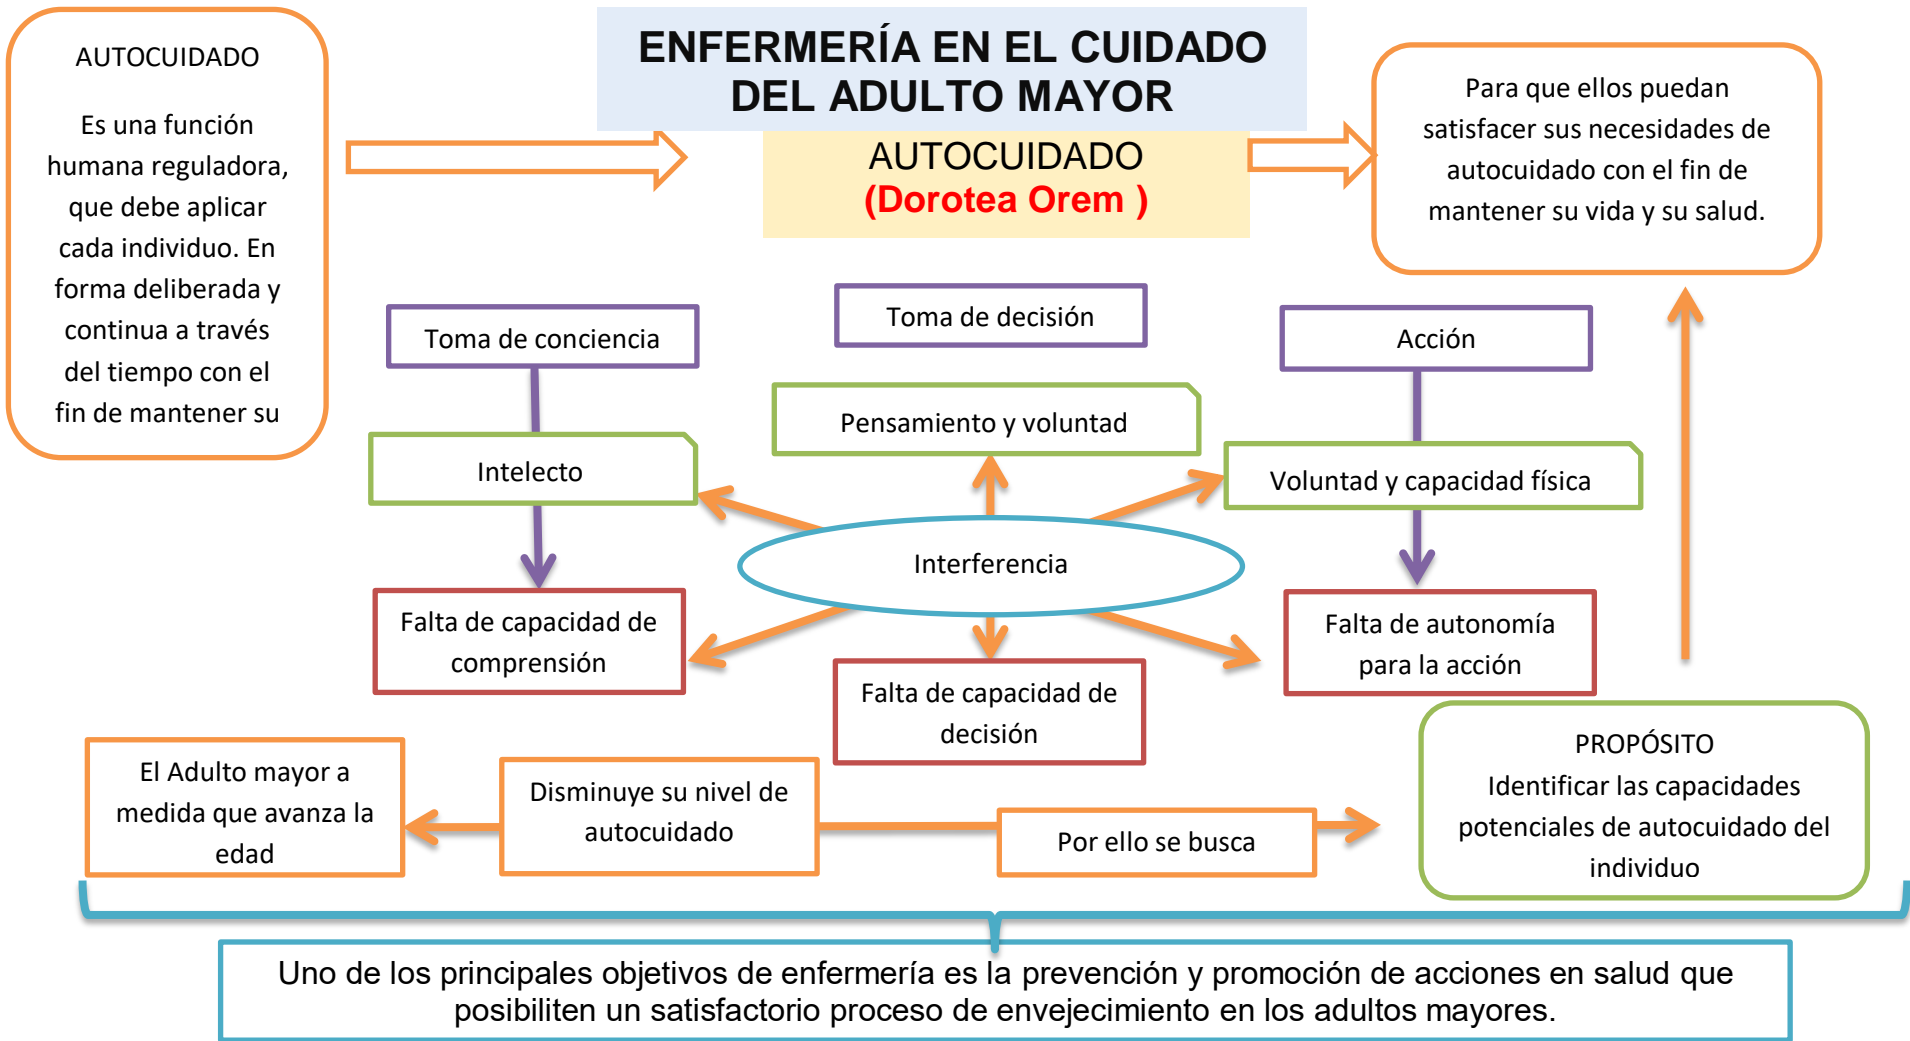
AUTOCUIDADO

Es una función humana reguladora, que debe aplicar cada individuo. En forma deliberada y continua a través del tiempo con el fin de mantener su

ENFERMERÍA EN EL CUIDADO DEL ADULTO MAYOR

AUTOCUIDADO
(Dorotea Orem )

Para que ellos puedan satisfacer sus necesidades de autocuidado con el fin de mantener su vida y su salud.

Toma de conciencia

Toma de decisión

Acción

Pensamiento y voluntad

Intelecto

Voluntad y capacidad física

Interferencia

Falta de capacidad de comprensión

Falta de capacidad de decisión

Falta de autonomía para la acción

PROPÓSITO
Identificar las capacidades potenciales de autocuidado del individuo

El Adulto mayor a medida que avanza la edad

Disminuye su nivel de autocuidado

Por ello se busca

Uno de los principales objetivos de enfermería es la prevención y promoción de acciones en salud que posibiliten un satisfactorio proceso de envejecimiento en los adultos mayores.